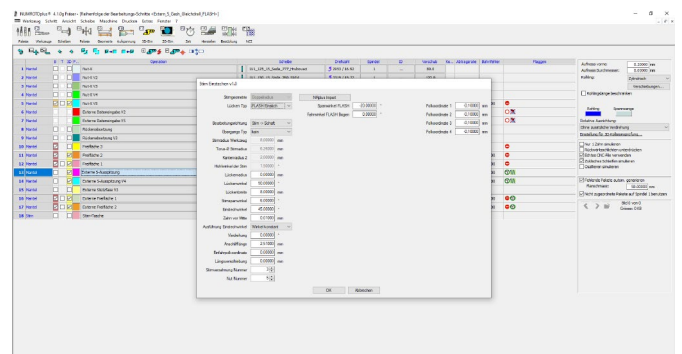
NUMROTOplus® 4 (Zg Fräser) - [Reihenfolge der Bearbeitungs-Schritte <Extern_5_Gesh_Blechstuhl_FLASH>]
Werkzeug Schritt Ansicht Schreibe Maschine Drucken Extras Fenster ?

Fräser Werkzeug Schnitten Fräser Rohteil Baumanlagen Aufspannung 3D-Bm 2D-Bm Sim Verwalter Bezeichnung NC

| | | Operation | Schritte | Drehzahl | Spindel | |
|---|---|---|---|---|---|---|
| 1 | Hand | Nut-V4 | | | | |
| 2 | Hand | Nut-V4 V2 | | | | |
| 3 | Hand | Nut-V4 V3 | | | | |
| 4 | Hand | Nut-V4 V4 | | | | |
| 5 | Hand | Nut-V4 V5 | | | | |
| 6 | Hand | Externe Seitenwinglas V2 | | | | |
| 7 | Hand | Externe Seitenwinglas V3 | | | | |
| 8 | Hand | Rückenabsetzung | | | | |
| 9 | Hand | Rückenabsetzung V2 | | | | |
| 10 | Hand | Freifläche 2 | | | | |
| 11 | Hand | Freifläche 2 | | | | |
| 12 | Hand | Freifläche 3 | | | | |
| 13 | Hand | Freifläche 1 | | | | |
| 14 | Hand | Externe S-Ausspitzung | | | | |
| 15 | Hand | Externe S-Ausspitzung V4 | | | | |
| 16 | Hand | Externe Walzfläche V3 | | | | |
| 17 | Hand | Externe Freifläche 1 | | | | |
| 18 | Hand | Externe Freifläche 2 | | | | |
| 19 | Stirn | Stirn-Radius | | | | |

Stirn Eindrehen V12

Stirngeometrie: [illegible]
Lücken Typ: FLASH Kreisch
Bearbeitungsrichtung: Stirn -> Schaft
Übergangs Typ: Kein
Stirnradius Werkzeug: 0.00000 mm
Tiefe Lücke: 0.00000 mm
Kantenradius 2: 0.00000 mm
Verhältnis von Stirn: 1.00000
Lückenradius: 0.00000 mm
Lückenwinkel: 10.00000 °
Lückenbreite: 0.00000 mm
Stirnspanwinkel: 0.00000 °
Einbruchwinkel: 45.00000 °
Zahn vor Mitte: 0.01000 mm
Ausführung Einbruchwinkel: Werkzeugrandteil
Vorderlänge: 0.00000 mm
Anschliffrigen: 2.01000 mm
Reihenschnitttiefe: 0.00000 mm
Längsanschleifung: 0.00000 mm
Stirnanschleifung Nummer: 1
Nut Nummer: 1

Hilfplus Import
Spannwinkel FLASH: 10.00000 °
Fahrwinkel FLASH Bogen: 0.00000 °
Polkoordinate 1: 0.10000 mm
Polkoordinate 2: 0.10000 mm
Polkoordinate 3: 0.10000 mm
Polkoordinate 4: 0.10000 mm

OK Abbrechen

Aufmass vorne: 0.20000 mm
Aufmass Durchmesser: 0.10000 mm
Kühlung: Zahnstück
Verschiebungen...
Kühlgeregner beschneiden
Kühlung Spannmarge
Schaltrer Ausrichtung
Ohne zusätzliche Verdrehung
Einstellung für 3D-Kollisionsprüfung...
Nur 1 Zahn simulieren
Rückwärtsfunktion simulieren
Echtes CNC-File verwenden
Insbesondere Schnitte simulieren
Quellseiten simulieren
Fehlende Fehlstöße dulden, generierter Formschnitt: 10.00000 mm
Nicht zugeordnete Fehlstöße auf Spindel 1 benutzen
Schritt von 0
Extern 51 St